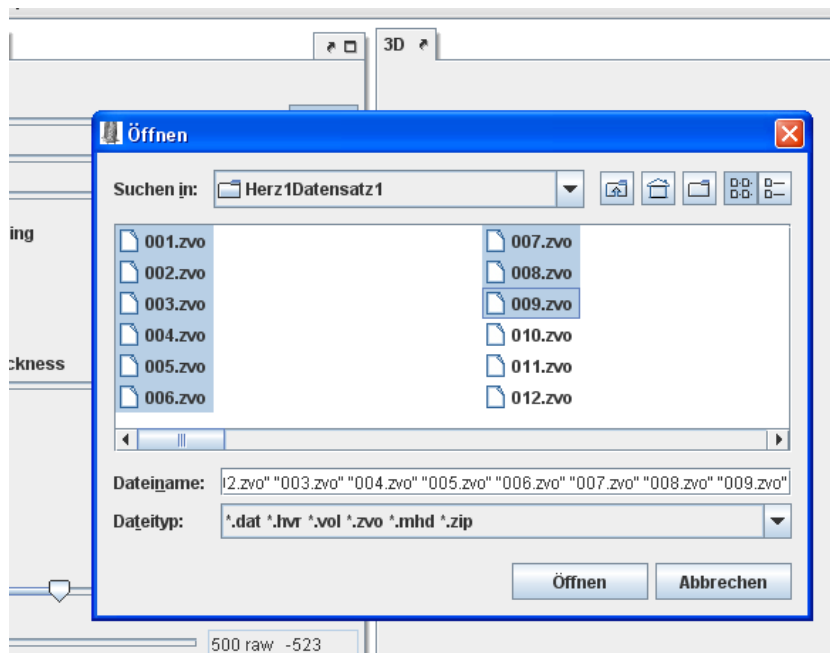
3D

Öffnen

Suchen in: Herz1Datensatz1

ing

ckness

001.zvo
002.zvo
003.zvo
004.zvo
005.zvo
006.zvo
007.zvo
008.zvo
009.zvo
010.zvo
011.zvo
012.zvo

Dateiname: '2.zvo" "003.zvo" "004.zvo" "005.zvo" "006.zvo" "007.zvo" "008.zvo" "009.zvo"

Dateityp: *.dat *.hvr *.vol *.zvo *.mhd *.zip

Öffnen
Abbrechen

500 raw -523